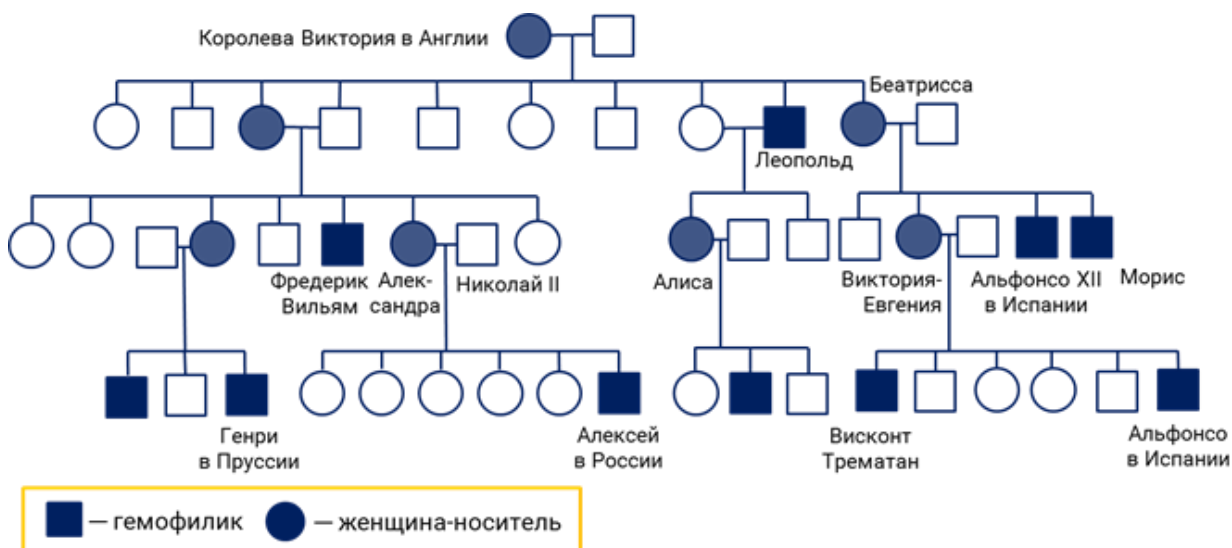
Королева Виктория в Англии

Беатрисса

Леопольд

Фредерик Вильям

Александра

Николай II

Алиса

Виктория-Евгения

Альфонсо XII в Испании

Морис

Генри в Пруссии

Алексей в России

Висконт Трематан

Альфонсо в Испании

— гемофилик — женщина-носитель